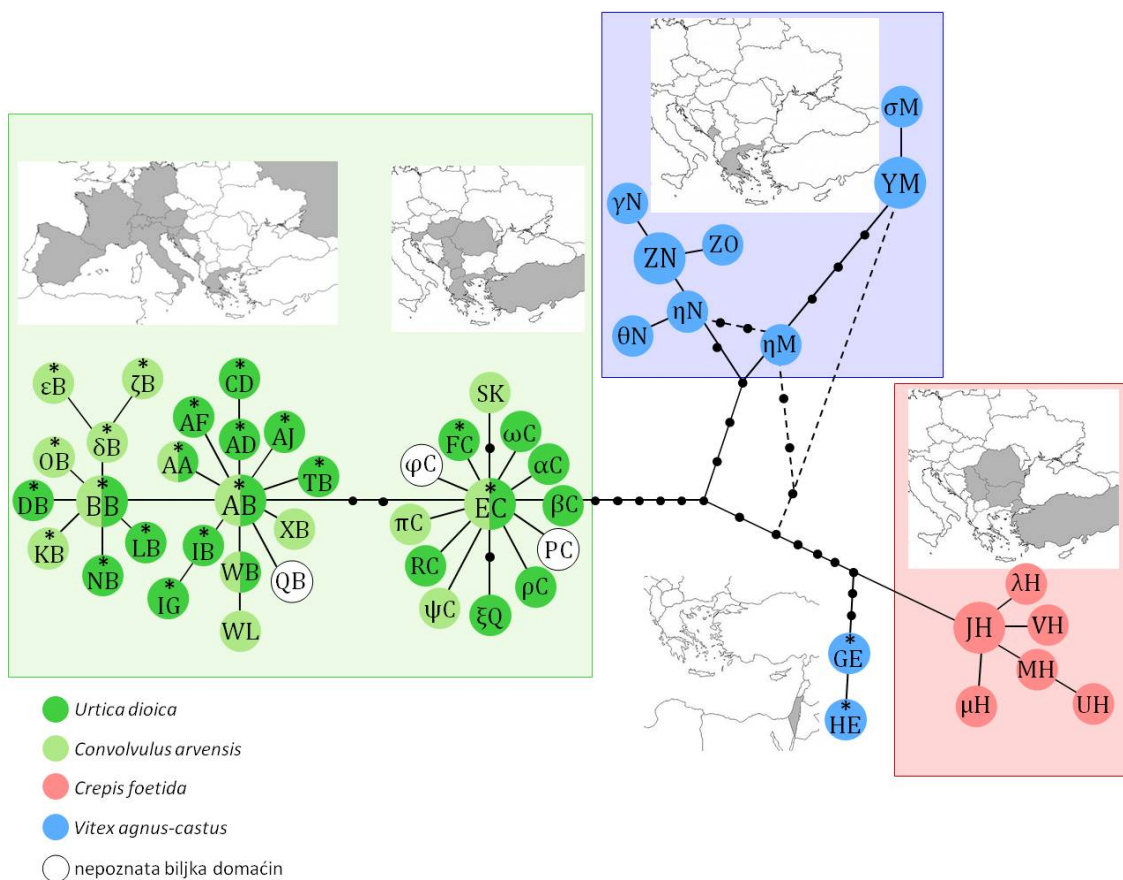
σM
YM
γN
ZN
ZO
ηN
θN
ηM
*εB
*ζB
*δB
*OB
*DB
BB
*KB
*NB
*LB
*CD
*AF
*AD
*AJ
*AA
AB
*TB
XB
*IB
WB
*IG
QB
WL
SK
*FC
ωC
αC
φC
EC
βC
πC
PC
RC
ρC
ψC
ξQ
λH
JH
VH
MH
*GE
μH
UH
*HE

Urtica dioica
Convolvulus arvensis
Crepis foetida
Vitex agnus-castus
nepoznata biljka domaćin